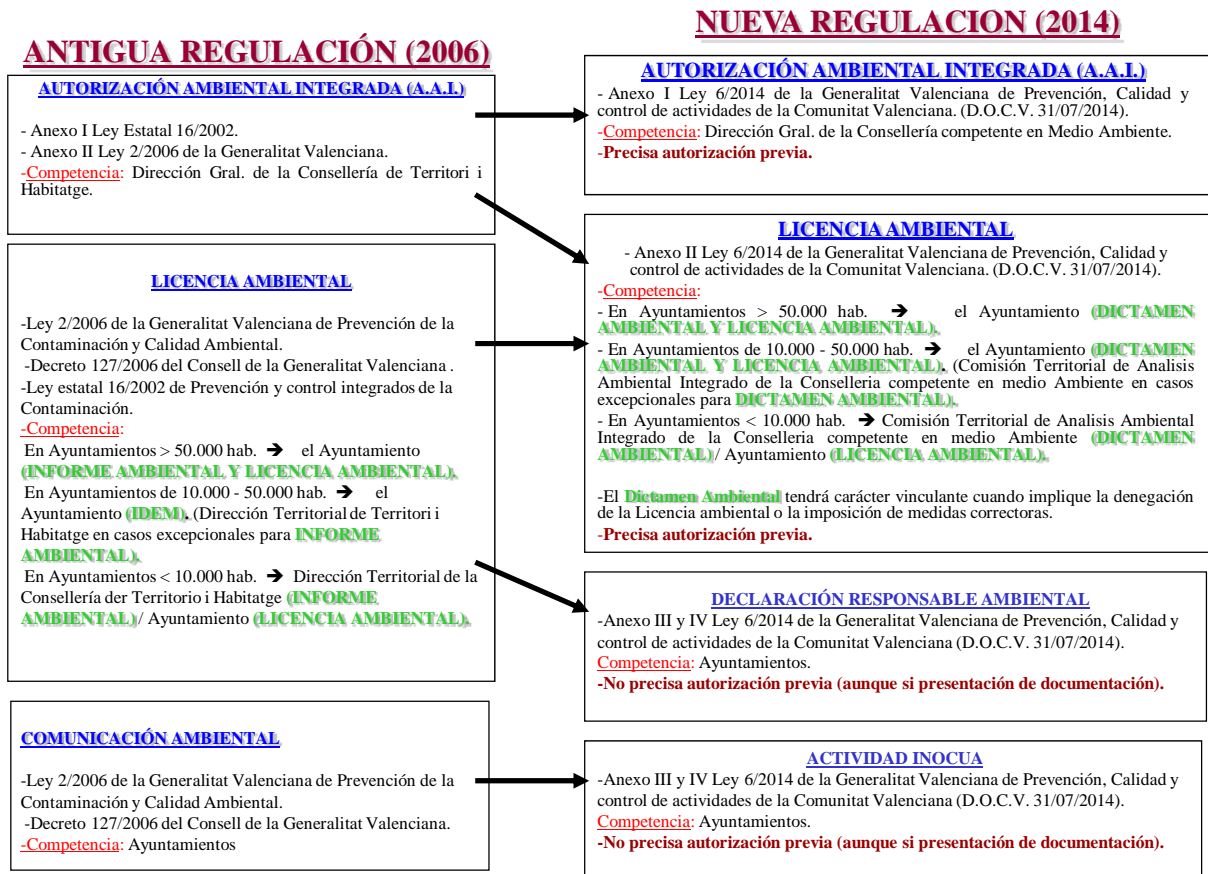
ANTIGUA REGULACIÓN (2006)

AUTORIZACIÓN AMBIENTAL INTEGRADA (A.A.I.)

- Anexo I Ley Estatal 16/2002.
- Anexo II Ley 2/2006 de la Generalitat Valenciana.
-Competencia: Dirección Gral. de la Consellería de Territori i Habitatge.

LICENCIA AMBIENTAL

-Ley 2/2006 de la Generalitat Valenciana de Prevención de la Contaminación y Calidad Ambiental.
-Decreto 127/2006 del Consell de la Generalitat Valenciana .
-Ley estatal 16/2002 de Prevención y control integrados de la Contaminación.
-Competencia:
En Ayuntamientos > 50.000 hab. ➔ el Ayuntamiento (INFORME AMBIENTAL Y LICENCIA AMBIENTAL).
En Ayuntamientos de 10.000 - 50.000 hab. ➔ el Ayuntamiento (IDEM). (Dirección Territorial de Territori i Habitatge en casos excepcionales para INFORME AMBIENTAL).
En Ayuntamientos < 10.000 hab. ➔ Dirección Territorial de la Consellería der Territorio i Habitatge (INFORME AMBIENTAL) / Ayuntamiento (LICENCIA AMBIENTAL).

COMUNICACIÓN AMBIENTAL

-Ley 2/2006 de la Generalitat Valenciana de Prevención de la Contaminación y Calidad Ambiental.
-Decreto 127/2006 del Consell de la Generalitat Valenciana.
-Competencia: Ayuntamientos

NUEVA REGULACION (2014)

AUTORIZACIÓN AMBIENTAL INTEGRADA (A.A.I.)
- Anexo I Ley 6/2014 de la Generalitat Valenciana de Prevención, Calidad y control de actividades de la Comunitat Valenciana. (D.O.C.V. 31/07/2014).
-Competencia: Dirección Gral. de la Consellería competente en Medio Ambiente.
-Precisa autorización previa.

LICENCIA AMBIENTAL
- Anexo II Ley 6/2014 de la Generalitat Valenciana de Prevención, Calidad y control de actividades de la Comunitat Valenciana. (D.O.C.V. 31/07/2014).
-Competencia:
- En Ayuntamientos > 50.000 hab. ➔ el Ayuntamiento (DICTAMEN AMBIENTAL Y LICENCIA AMBIENTAL).
- En Ayuntamientos de 10.000 - 50.000 hab. ➔ el Ayuntamiento (DICTAMEN AMBIENTAL Y LICENCIA AMBIENTAL). (Comisión Territorial de Analisis Ambiental Integrado de la Conselleria competente en medio Ambiente en casos excepcionales para DICTAMEN AMBIENTAL).
- En Ayuntamientos < 10.000 hab. ➔ Comisión Territorial de Analisis Ambiental Integrado de la Conselleria competente en medio Ambiente (DICTAMEN AMBIENTAL) / Ayuntamiento (LICENCIA AMBIENTAL).

-El Dictamen Ambiental tendrá carácter vinculante cuando implique la denegación de la Licencia ambiental o la imposición de medidas correctoras.
-Precisa autorización previa.

DECLARACIÓN RESPONSABLE AMBIENTAL
-Anexo III y IV Ley 6/2014 de la Generalitat Valenciana de Prevención, Calidad y control de actividades de la Comunitat Valenciana (D.O.C.V. 31/07/2014).
Competencia: Ayuntamientos.
-No precisa autorización previa (aunque si presentación de documentación).

ACTIVIDAD INOCUA
-Anexo III y IV Ley 6/2014 de la Generalitat Valenciana de Prevención, Calidad y control de actividades de la Comunitat Valenciana (D.O.C.V. 31/07/2014).
Competencia: Ayuntamientos.
-No precisa autorización previa (aunque si presentación de documentación).